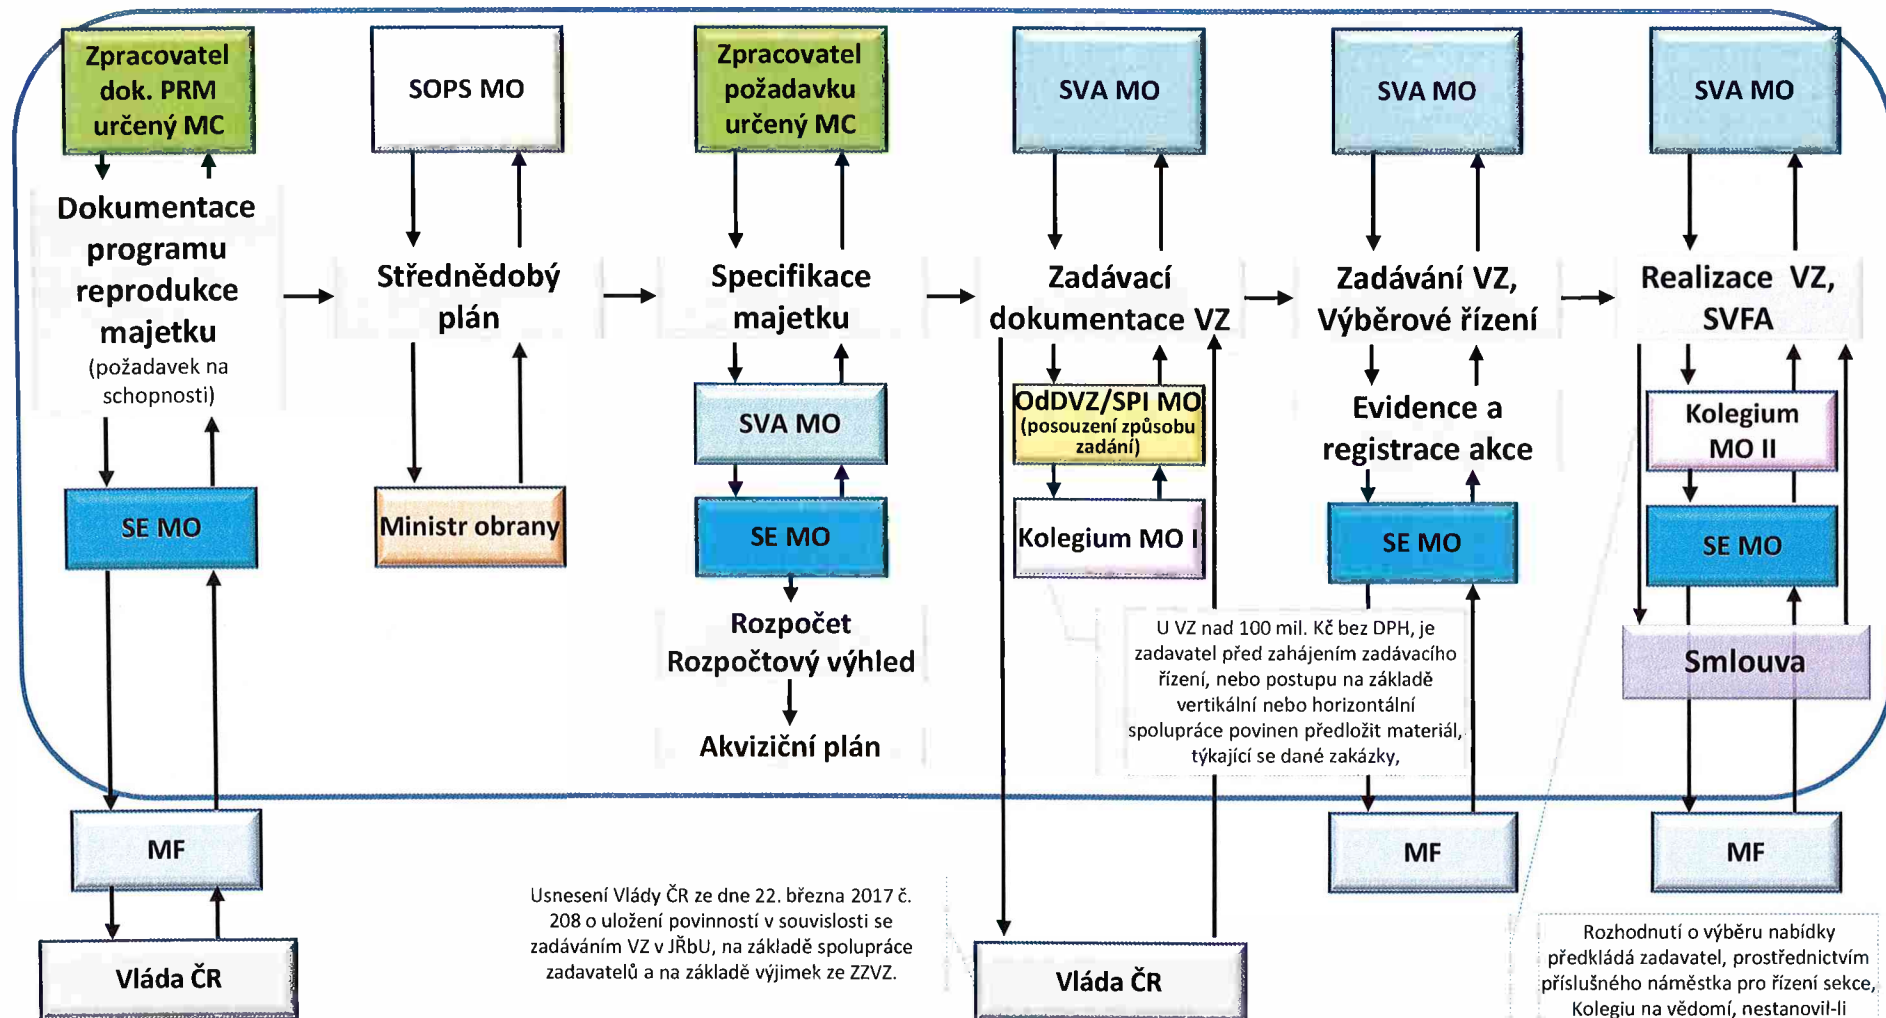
Zpracovatel dok. PRM určený MC

SOPS MO

Zpracovatel požadavku určený MC

SVA MO

SVA MO

SVA MO

Dokumentace programu reprodukce majetku (požadavek na schopnosti)

Střednědobý plán

Specifikace majetku

Zadávací dokumentace VZ

Zadávání VZ, Výběrové řízení

Realizace VZ, SVFA

SVA MO

OdDVZ/SPI MO (posouzení způsobu zadání)

Evidence a registrace akce

Kolegium MO II

SE MO

Ministr obrany

SE MO

Kolegium MO I

SE MO

SE MO

Rozpočet Rozpočtový výhled

Akviziční plán

U VZ nad 100 mil. Kč bez DPH, je zadavatel před zahájením zadávacího řízení, nebo postupu na základě vertikální nebo horizontální spolupráce povinen předložit materiál, týkající se dané zakázky,

Smlouva

MF

MF

MF

Vláda ČR

Usnesení Vlády ČR ze dne 22. března 2017 č. 208 o uložení povinností v souvislosti se zadáváním VZ v JŘbU, na základě spolupráce zadavatelů a na základě výjimek ze ZZVZ.

Vláda ČR

Rozhodnutí o výběru nabídky předkládá zadavatel, prostřednictvím příslušného náměstka pro řízení sekce, Kolegiu na vědomí, nestanovil-li